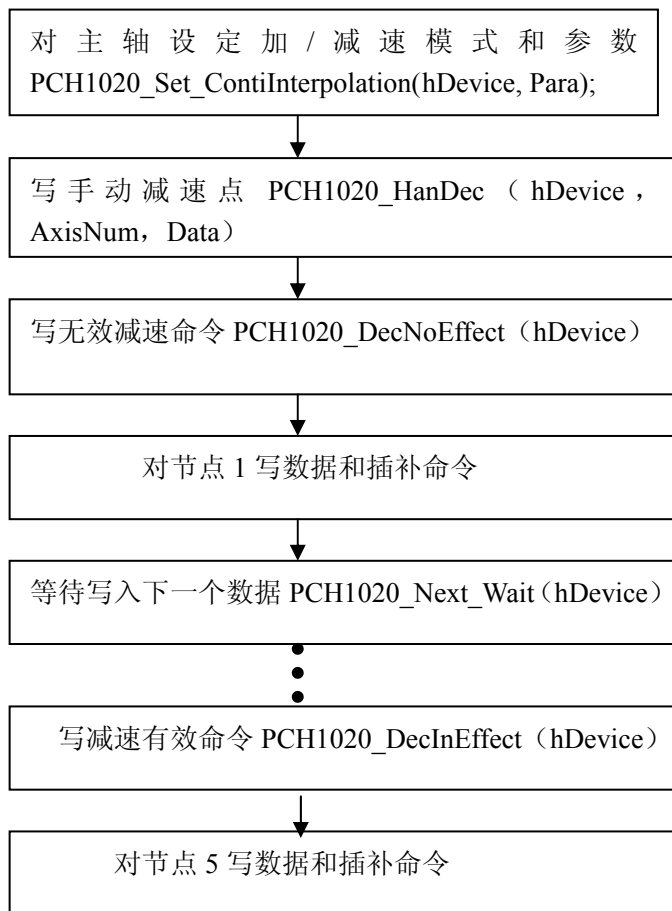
对主轴设定加/减速模式和参数 PCH1020_Set_ContiInterpolation(hDevice, Para);

写手动减速点 PCH1020_HanDec（hDevice，AxisNum，Data）

写无效减速命令 PCH1020_DecNoEffect（hDevice）

对节点 1 写数据和插补命令

等待写入下一个数据 PCH1020_Next_Wait（hDevice）

写减速有效命令 PCH1020_DecInEffect（hDevice）

对节点 5 写数据和插补命令